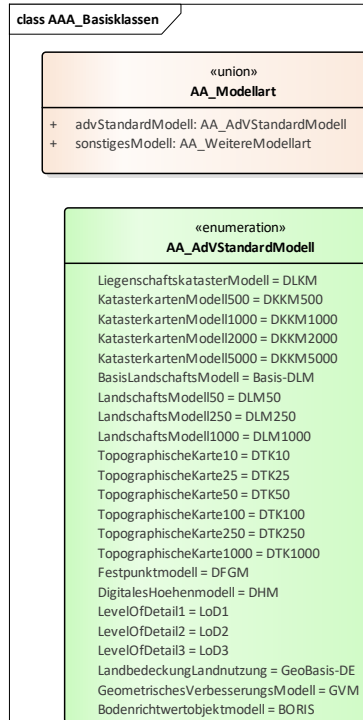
class AAA_Basisklassen

«union»
AA_Modellart

+ advStandardModell: AA_AdVStandardModell
+ sonstigesModell: AA_WeitereModellart

«enumeration»
AA_AdVStandardModell

LiegenschaftskatasterModell = DLKM
KatasterkartenModell500 = DKKM500
KatasterkartenModell1000 = DKKM1000
KatasterkartenModell2000 = DKKM2000
KatasterkartenModell5000 = DKKM5000
BasisLandschaftsModell = Basis-DLM
LandschaftsModell50 = DLM50
LandschaftsModell250 = DLM250
LandschaftsModell1000 = DLM1000
TopographischeKarte10 = DTK10
TopographischeKarte25 = DTK25
TopographischeKarte50 = DTK50
TopographischeKarte100 = DTK100
TopographischeKarte250 = DTK250
TopographischeKarte1000 = DTK1000
Festpunktmodell = DFGM
DigitalesHoehenmodell = DHM
LevelOfDetail1 = LoD1
LevelOfDetail2 = LoD2
LevelOfDetail3 = LoD3
LandbedeckungLandnutzung = GeoBasis-DE
GeometrischesVerbesserungsModell = GVM
Bodenrichtwertobjektmodell = BORIS